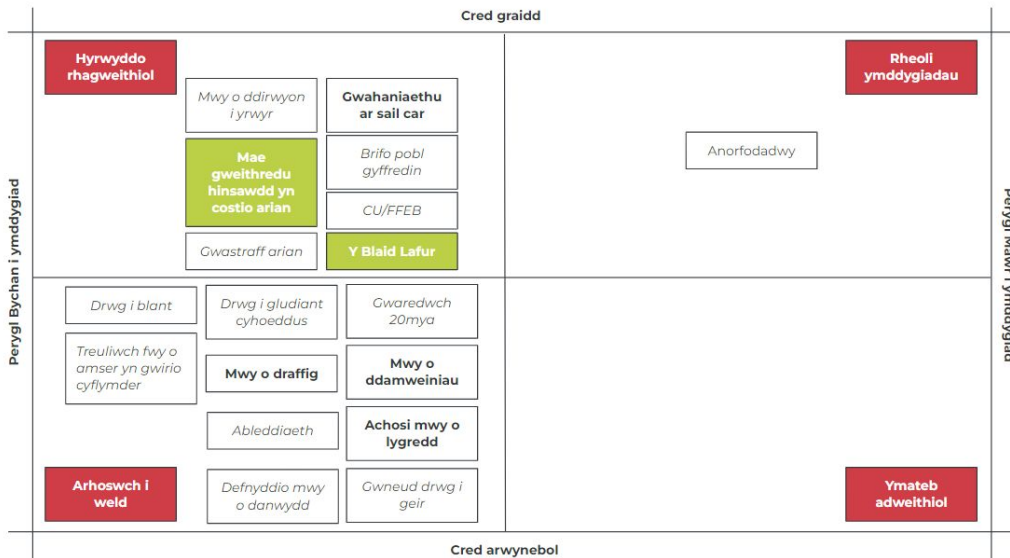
Cred graidd

Perygl Bychan i ymddygiad

Perygl Mawr i ymddygiad

Hyrwyddo rhagweithiol

Mwy o ddirwyon i yrwyr

Gwahaniaethu ar sail car

Mae gweithredu hinsawdd yn costio arian

Brifo pobl gyffredin

CU/FFEB

Gwastraff arian

Y Blaid Lafur

Rheoli ymddygiadau

Anorfodadwy

Drwg i blant

Drwg i gludiant cyhoeddus

Gwaredwch 20mya

Treuliwch fwy o amser yn gwirio cyflymder

Mwy o draffig

Mwy o ddamweiniau

Ableddiaeth

Achosi mwy o lygredd

Arhoswch i weld

Defnyddio mwy o danwydd

Gwneud drwg i geir

Ymateb adweithiol

Cred arwynebol